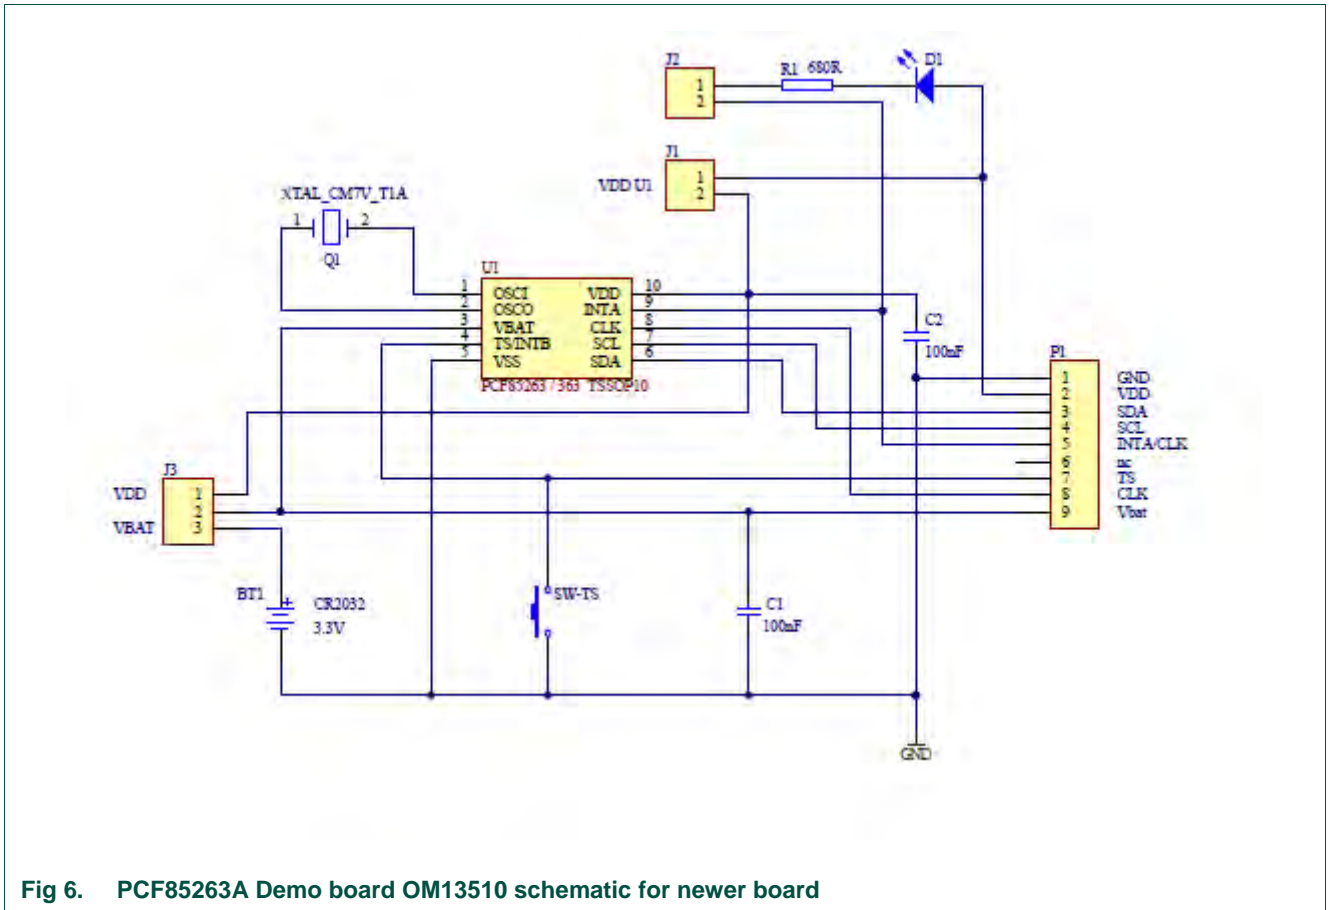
J2
1
2
R1 680R
D1
J1
VDD U1
1
2
XTAL_CM7V_T1A
1
2
Q1
U1
1 OSCI
2 OSCO
3 VBAT
4 TS/INTB
5 VSS
VDD 10
INTA 9
CLK 8
SCL 7
SDA 6
PCF85263 / 363 TSSOP10
C2
100nF
P1
1 GND
2 VDD
3 SDA
4 SCL
5 INTA/CLK
6 nc
7 TS
8 CLK
9 Vbat
J3
VDD 1
2
VBAT 3
BT1
CR2032
3.3V
SW-TS
C1
100nF
GND

Fig 6. PCF85263A Demo board OM13510 schematic for newer board